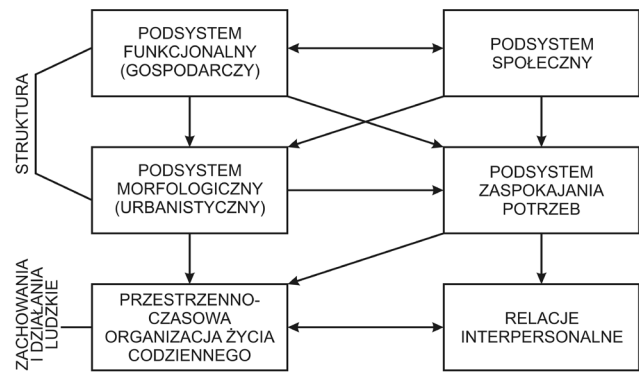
PODSYSTEM FUNKCJONALNY (GOSPODARCZY)

PODSYSTEM SPOŁECZNY

STRUKTURA

PODSYSTEM MORFOLOGICZNY (URBANISTYCZNY)

PODSYSTEM ZASPOKAJANIA POTRZEB

ZACHOWANIA I DZIAŁANIA LUDZKIE

PRZESTRZENNO-CZASOWA ORGANIZACJA ŻYCIA CODZIENNEGO

RELACJE INTERPERSONALNE